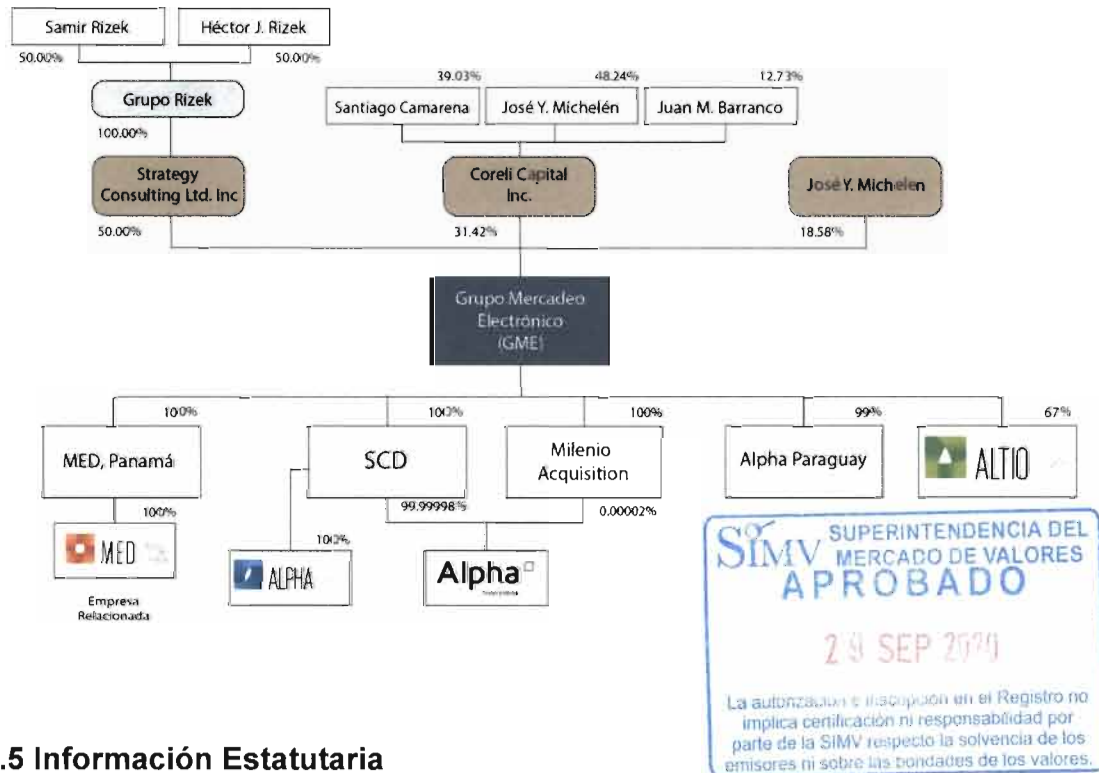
Samir Rizek

Héctor J. Rizek

50.00%

50.00%

Grupo Rizek

100.00%

39.03%

48.24%

12.73%

Santiago Camarena

José Y. Michelén

Juan M. Barranco

Strategy Consulting Ltd. Inc

Coreli Capital Inc.

José Y. Michelen

50.00%

31.42%

18.58%

Grupo Mercadeo Electrónico (GME)

100%

100%

100%

99%

67%

MED, Panamá

SCD

Milenio Acquisition

Alpha Paraguay

ALTIO

100%

99.99998%

0.00002%

100%

MED

Empresa Relacionada

ALPHA

Alpha

SIMV SUPERINTENDENCIA DEL MERCADO DE VALORES APROBADO

29 SEP 2020

La autorización e inscripción en el Registro no implica certificación ni responsabilidad por parte de la SIMV respecto la solvencia de los emisores ni sobre las bondades de los valores.

.5 Información Estatutaria